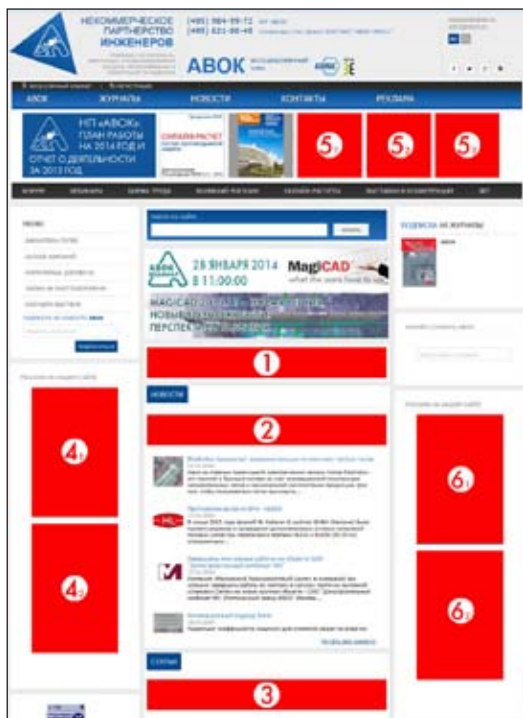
НЕКОММЕРЧЕСКОЕ ПАРТНЕРСТВО ИНЖЕНЕРОВ

(495) 984-99-72
(495) 621-80-48

АВОК

АВОК
ЖУРНАЛЫ
НОВОСТИ
КОНТАКТЫ
РЕКЛАМА

НП «АВОК»: ПЛАН РАБОТЫ НА 2014 ГОД И ОТЧЕТ О ДЕЯТЕЛЬНОСТИ ЗА 2013 ГОД

$5_1$
$5_2$
$5_3$

МЕНЮ

28 ЯНВАРЯ 2014
В 11:00:00
MagiCAD

1

НОВОСТИ

2

$4_1$

$4_2$

$6_1$

$6_2$

СТАТЬИ

3